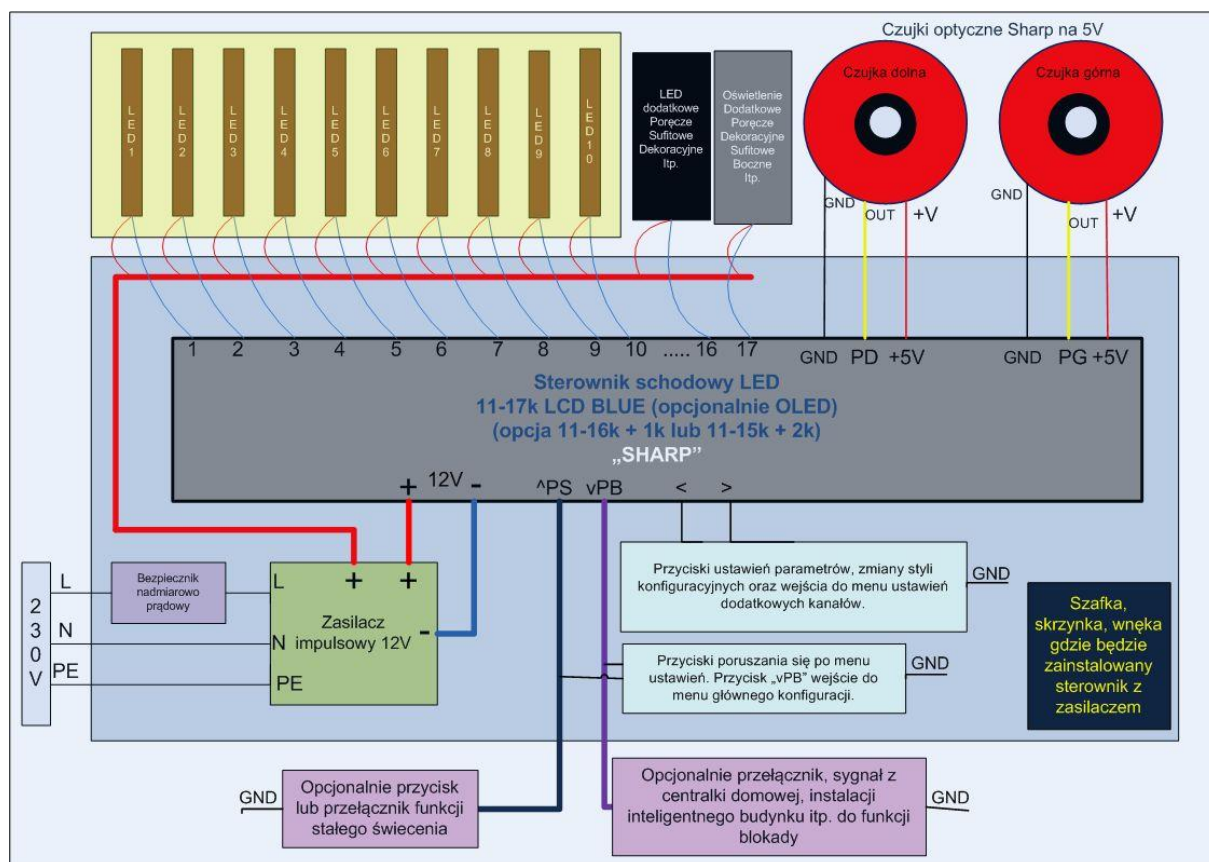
Czujki optyczne Sharp na 5V

LED1
LED2
LED3
LED4
LED5
LED6
LED7
LED8
LED9
LED10

LED dodatkowe Poręcze Sufitowe Dekoracyjne Itp.

Oświetlenie Dodatkowe Poręcze Dekoracyjne Sufitowe Boczne Itp.

Czujka dolna

Czujka górna

GND
OUT
+V

GND
OUT
+V

1 2 3 4 5 6 7 8 9 10 ..... 16 17

GND PD +5V

GND PG +5V

Sterownik schodowy LED
11-17k LCD BLUE (opcjonalnie OLED)
(opcja 11-16k + 1k lub 11-15k + 2k)
„SHARP"

+ 12V -

^PS vPB < >

Przyciski ustawień parametrów, zmiany styli konfiguracyjnych oraz wejścia do menu ustawień dodatkowych kanałów.

GND

Szafka, skrzynka, wnęka gdzie będzie zainstalowany sterownik z zasilaczem

2
3
0
V

L
N
PE

Bezpiecznik nadmiarowo prądowy

L
N
PE

+ +

Zasilacz impulsowy 12V

-

Przyciski poruszania się po menu ustawień. Przycisk „vPB" wejście do menu głównego konfiguracji.

GND

GND

Opcjonalnie przycisk lub przełącznik funkcji stałego świecenia

Opcjonalnie przełącznik, sygnał z centralki domowej, instalacji inteligentnego budynku itp. do funkcji blokady

GND